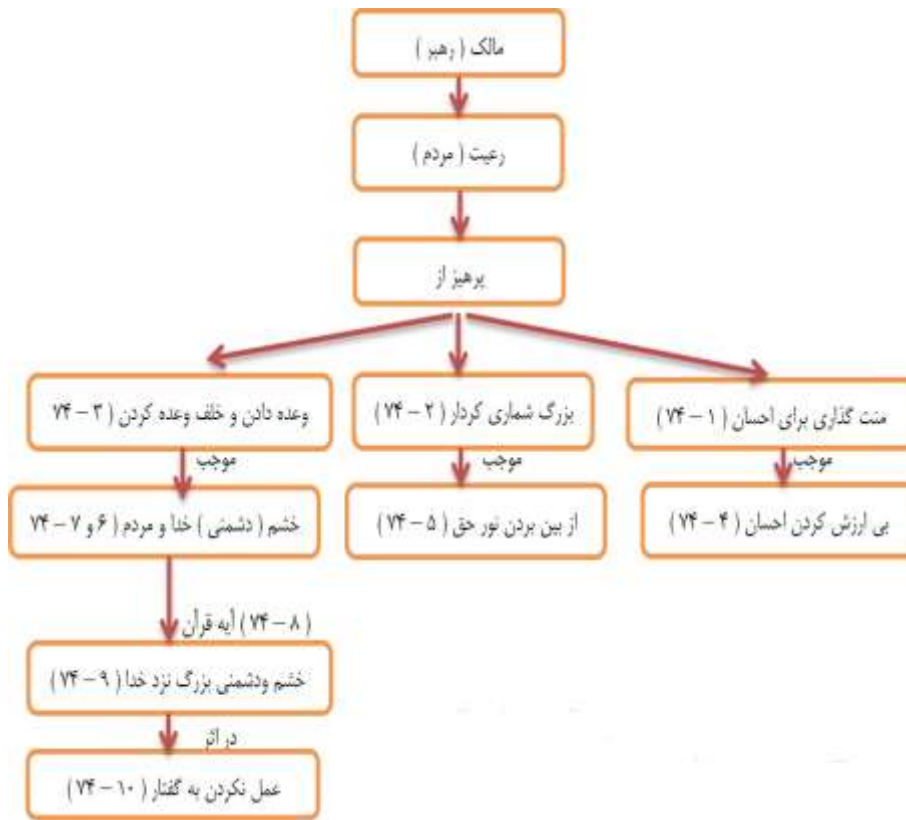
مالک ( رهبر )

رعیت ( مردم )

پرهیز از

منت گذاری برای احسان ( ۱ – ۷۴ )

موجب

بی ارزش کردن احسان ( ۴ – ۷۴ )

بزرگ شماری کردار ( ۲ – ۷۴ )

موجب

از بین بردن نور حق ( ۵ – ۷۴ )

وعده دادن و خلف وعده کردن ( ۳ – ۷۴ )

موجب

خشم ( دشمنی ) خدا و مردم ( ۶ و ۷ – ۷۴ )

( ۸ – ۷۴ ) آیه قرآن

خشم ودشمنی بزرگ نزد خدا ( ۹ – ۷۴ )

در اثر

عمل نکردن به گفتار ( ۱۰ – ۷۴ )